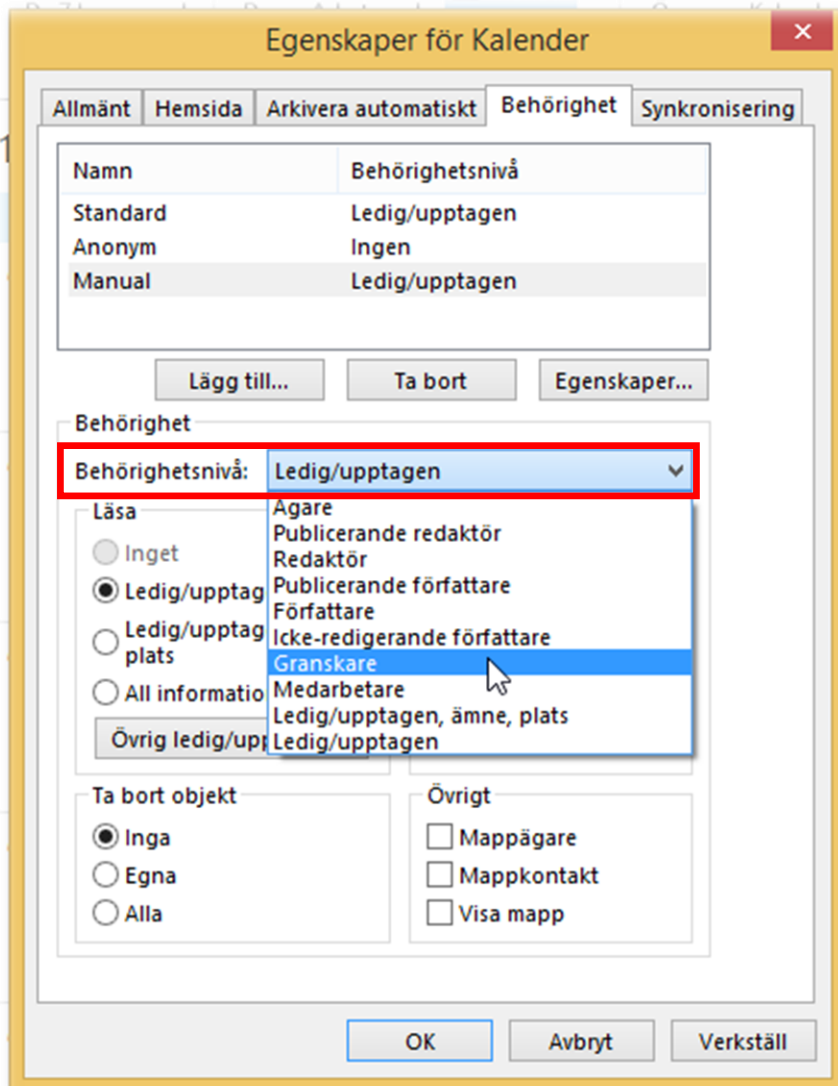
Egenskaper för Kalender

Allmänt | Hemsida | Arkivera automatiskt | Behörighet | Synkronisering

| Namn | Behörighetsnivå |
|---|---|
| Standard | Ledig/upptagen |
| Anonym | Ingen |
| Manual | Ledig/upptagen |

Lägg till... | Ta bort | Egenskaper...

Behörighet

Behörighetsnivå: Ledig/upptagen

Ägare
Publicerande redaktör
Redaktör
Publicerande författare
Författare
Icke-redigerande författare
Granskare
Medarbetare
Ledig/upptagen, ämne, plats
Ledig/upptagen

Läsa
Inget
Ledig/upptag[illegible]
Ledig/upptag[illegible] plats
All informatio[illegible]
Övrig ledig/upp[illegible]

Ta bort objekt
Inga
Egna
Alla

Övrigt
Mappägare
Mappkontakt
Visa mapp

OK | Avbryt | Verkställ